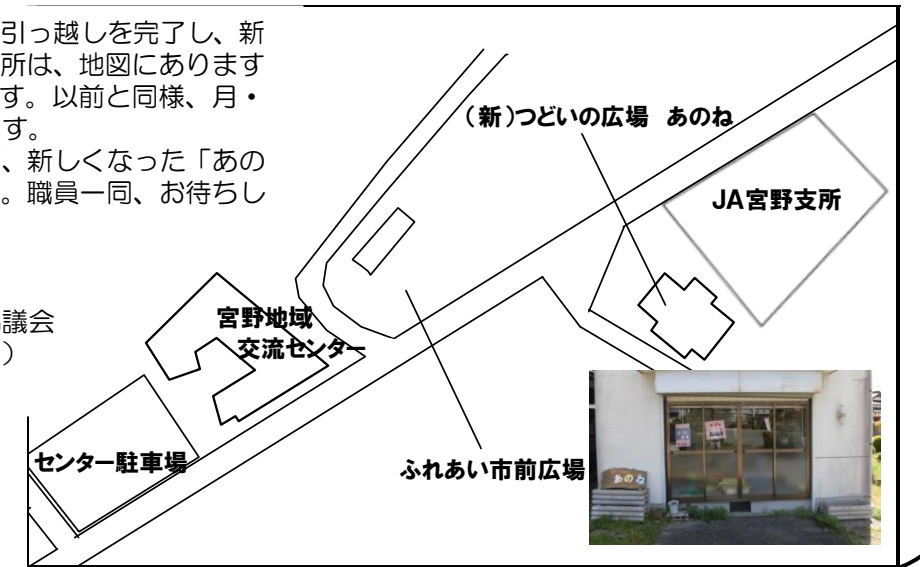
引っ越しを完了し、新所は、地図にありますす。以前と同様、月・す。
、新しくなった「あの。職員一同、お待ちし

議会
）

(新)つどいの広場 あのね

JA宮野支所

宮野地域
交流センター

センター駐車場

ふれあい市前広場

あのね